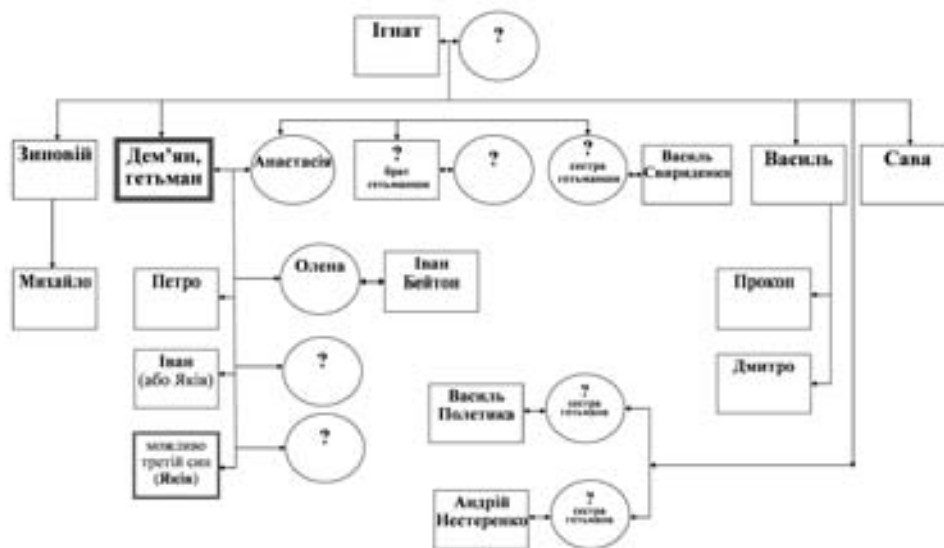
Ігнат

?

Зиновій

Дем'ян, гетьман

Анастасія

?
брат гетьманші

?

?
сестра гетьмана

Василь Свириденко

Василь

Сава

Михайло

Петро

Олена

Іван Бейтон

Прокоп

Іван (або Яків)

?

Дмитро

Василь Полетика

?
сестра гетьмана

можливо третій син (Яків)

?

Андрій Нестеренко

?
сестра гетьмана